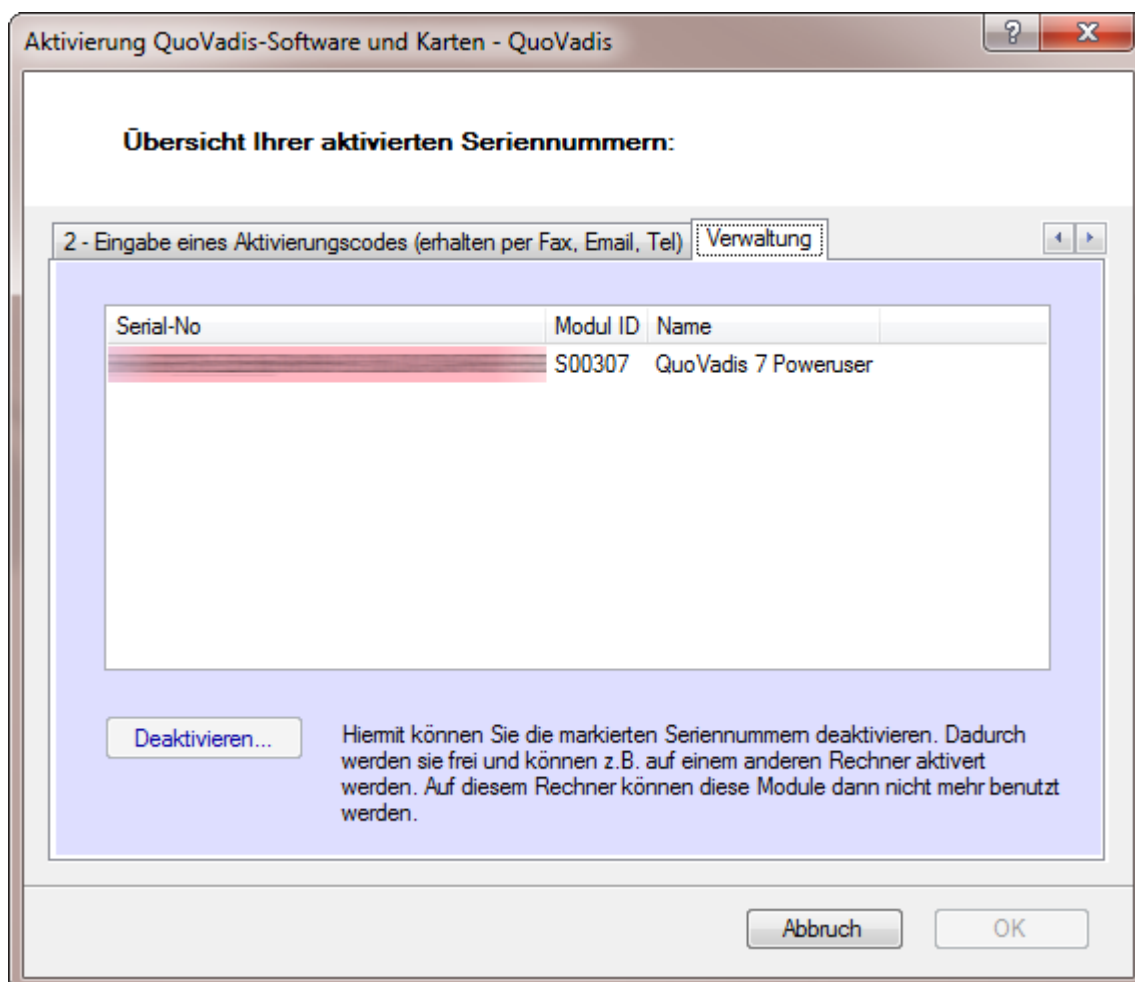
Aktivierung QuoVadis-Software und Karten - QuoVadis

?

X

Übersicht Ihrer aktivierten Seriennummern:

2 - Eingabe eines Aktivierungscodes (erhalten per Fax, Email, Tel)

Verwaltung

| Serial-No | Modul ID | Name |
|---|---|---|
| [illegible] | S00307 | QuoVadis 7 Poweruser |

Deaktivieren...

Hiermit können Sie die markierten Seriennummern deaktivieren. Dadurch werden sie frei und können z.B. auf einem anderen Rechner aktivert werden. Auf diesem Rechner können diese Module dann nicht mehr benutzt werden.

Abbruch

OK